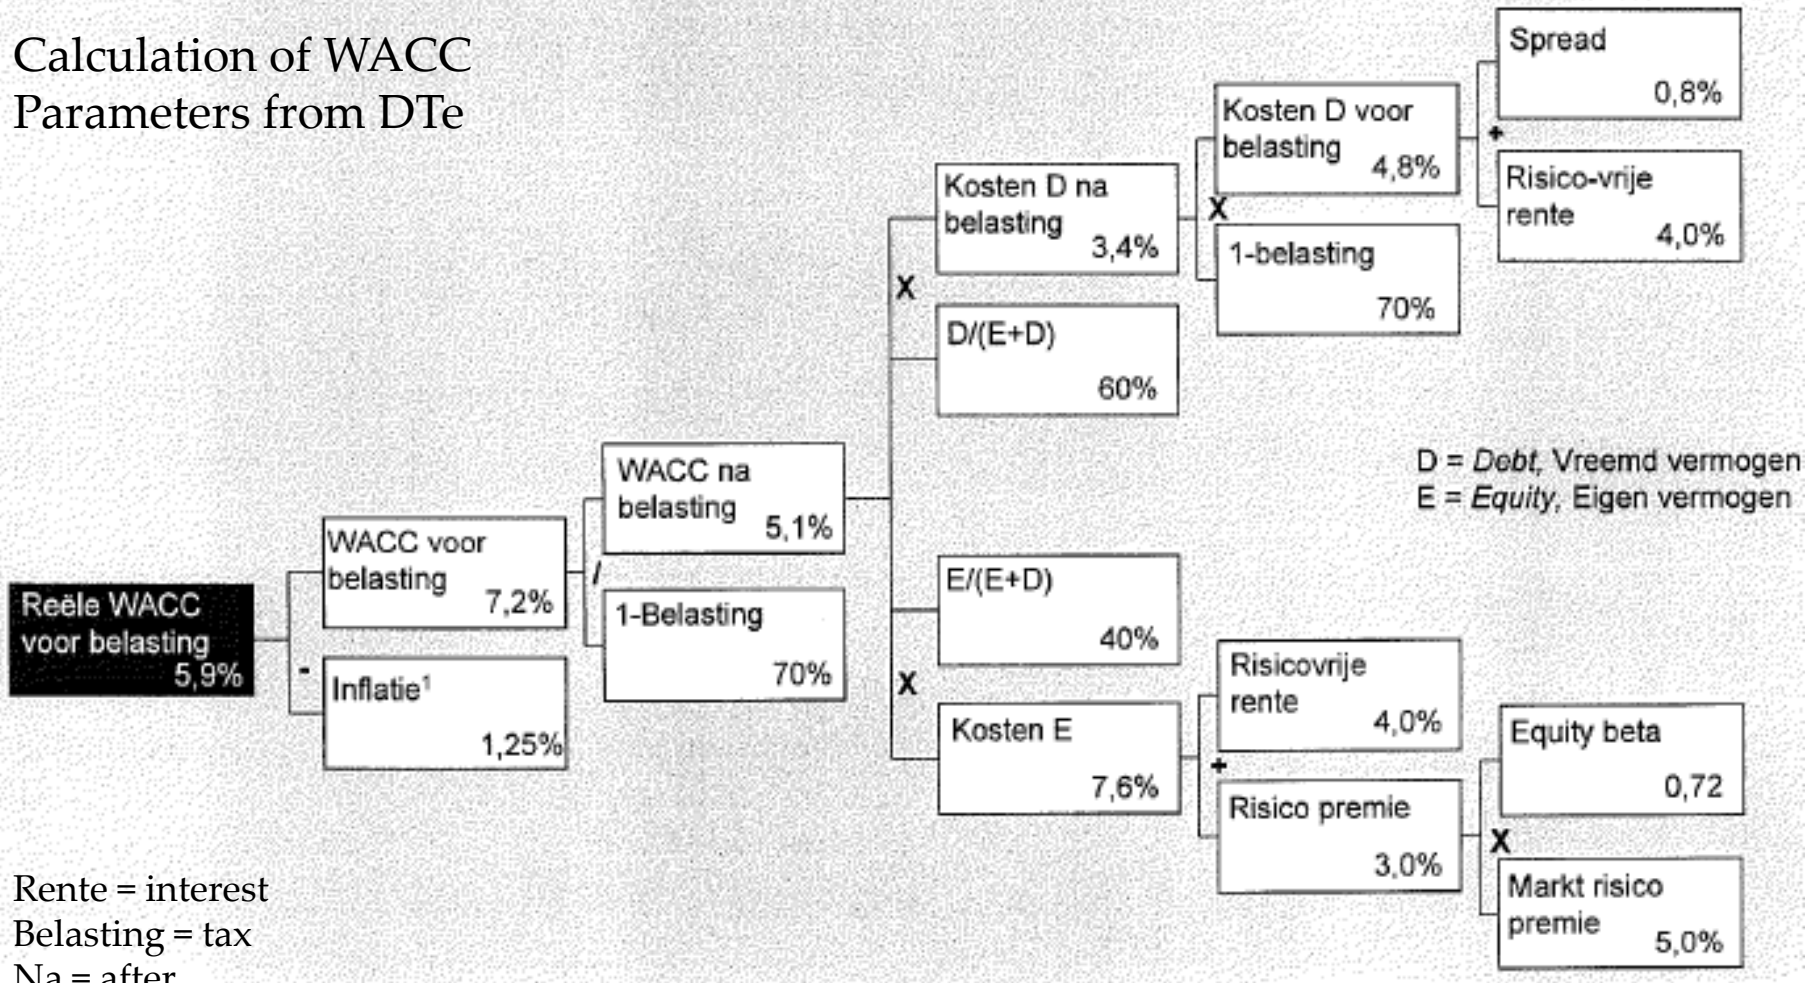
Calculation of WACC
Parameters from DTe

Reële WACC voor belasting 5,9%

-

WACC voor belasting 7,2%

Inflatie¹ 1,25%

/

WACC na belasting 5,1%

1-Belasting 70%

X

Kosten D na belasting 3,4%

D/(E+D) 60%

X

E/(E+D) 40%

Kosten E 7,6%

X

Kosten D voor belasting 4,8%

1-belasting 70%

+

Spread 0,8%

Risico-vrije rente 4,0%

+

Risicovrije rente 4,0%

Risico premie 3,0%

X

Equity beta 0,72

Markt risico premie 5,0%

D = *Debt*, Vreemd vermogen
E = *Equity*, Eigen vermogen

Rente = interest
Belasting = tax
Na = after